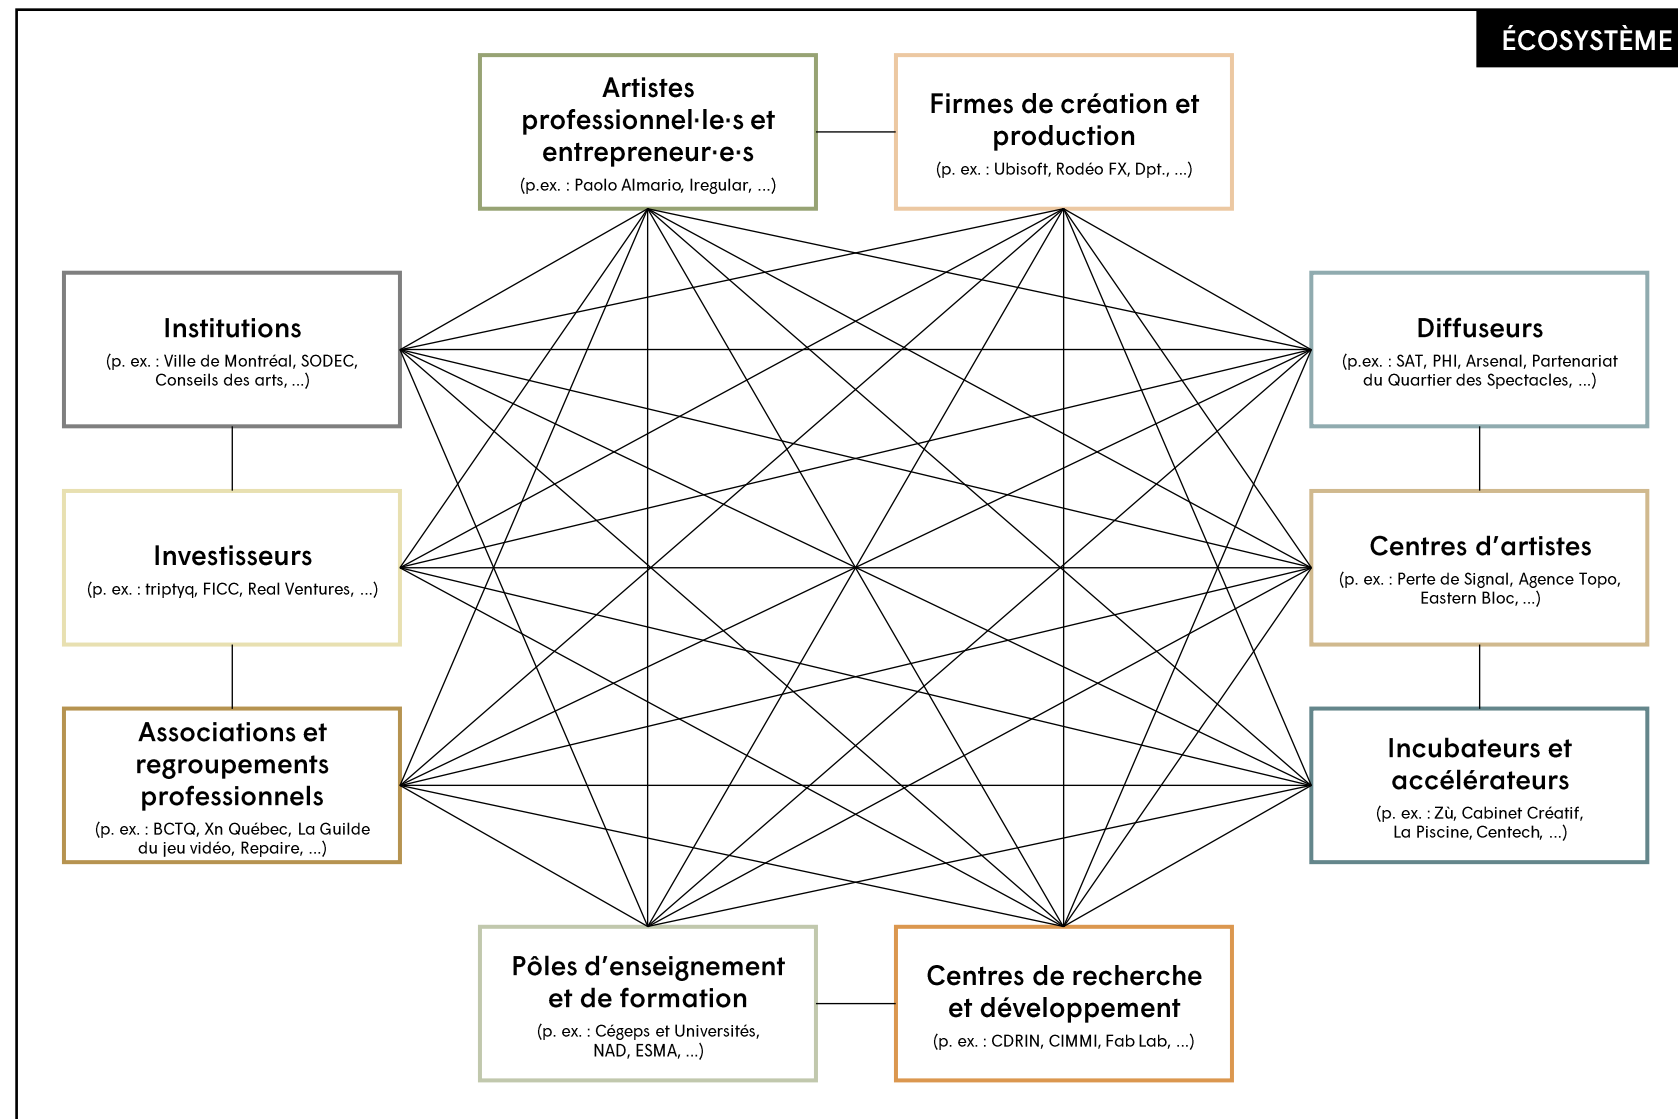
ÉCOSYSTÈME

Artistes professionnel·le·s et entrepreneur·e·s
(p.ex. : Paolo Almario, Iregular, ...)

Firmes de création et production
(p. ex. : Ubisoft, Rodéo FX, Dpt., ...)

Institutions
(p. ex. : Ville de Montréal, SODEC, Conseils des arts, ...)

Diffuseurs
(p.ex. : SAT, PHI, Arsenal, Partenariat du Quartier des Spectacles, ...)

Investisseurs
(p. ex. : triptyq, FICC, Real Ventures, ...)

Centres d'artistes
(p. ex. : Perte de Signal, Agence Topo, Eastern Bloc, ...)

Associations et regroupements professionnels
(p. ex. : BCTQ, Xn Québec, La Guilde du jeu vidéo, Repaire, ...)

Incubateurs et accélérateurs
(p. ex. : Zù, Cabinet Créatif, La Piscine, Centech, ...)

Pôles d'enseignement et de formation
(p. ex. : Cégeps et Universités, NAD, ESMA, ...)

Centres de recherche et développement
(p. ex. : CDRIN, CIMMI, Fab Lab, ...)